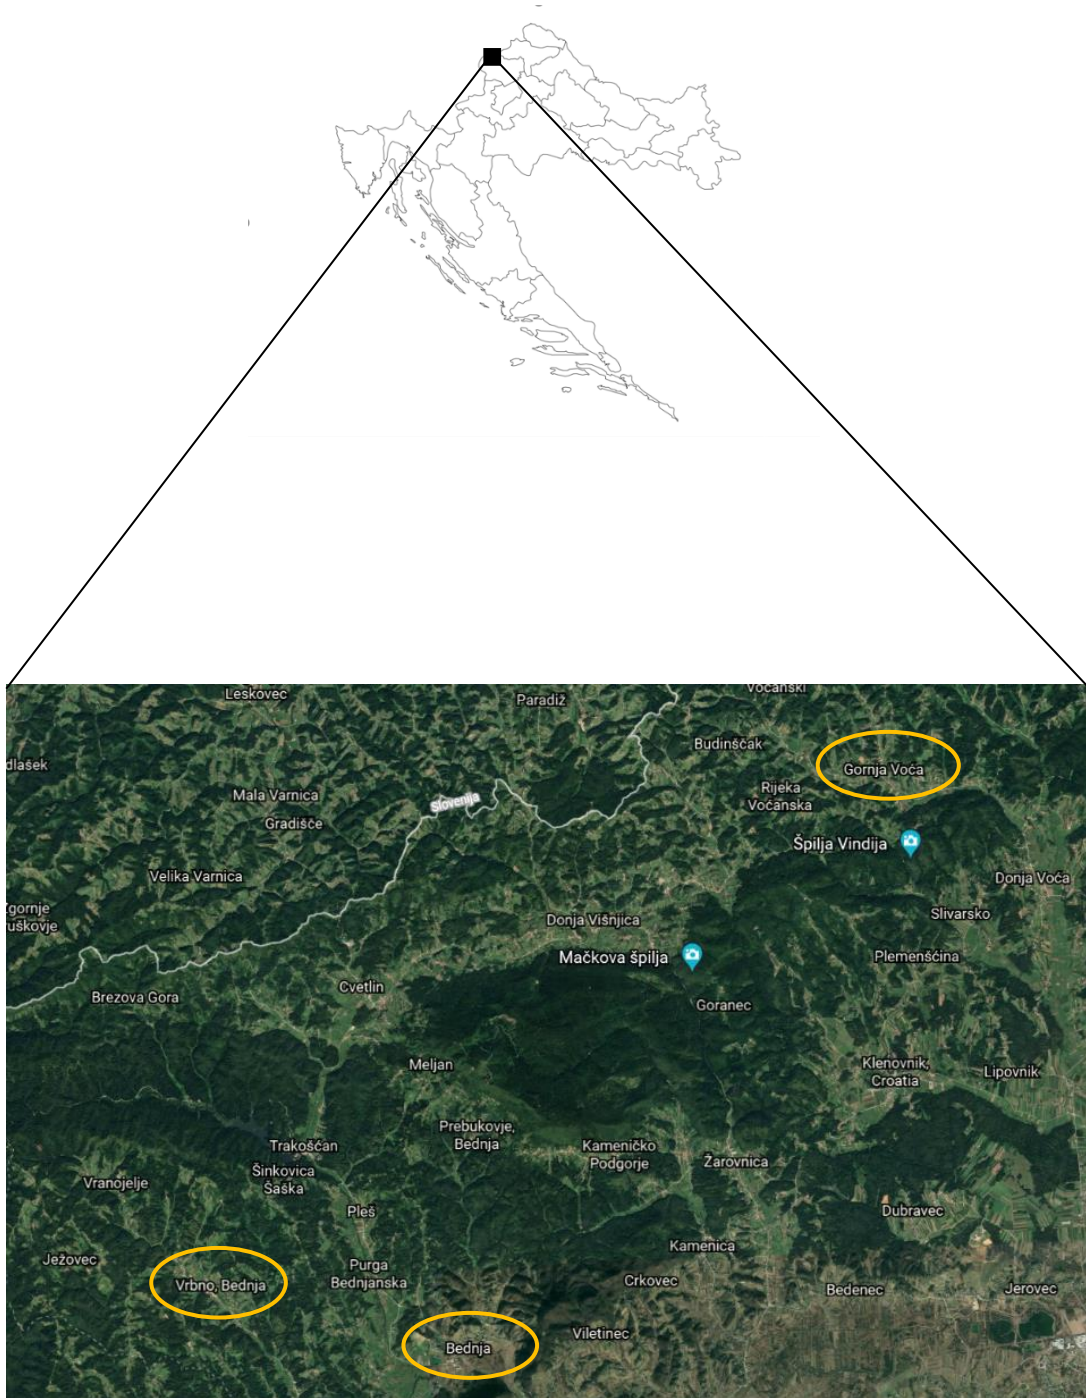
Leskovec
Paradiž
Vočanski
dlašek
Budinščak
Gornja Voća
Mala Varnica
Rijeka Voćanska
Gradišće
Slovenija
Špilja Vindija
Velika Varnica
Donja Voća
zgornje ruškovje
Donja Višnjica
Slivarsko
Mačkova špilja
Plemenšćina
Brezova Gora
Cvetlin
Goranec
Meljan
Klenovnik, Croatia
Lipovnik
Prebukovje, Bednja
Trakošćan
Kameničko Podgorje
Žarovnica
Šinkovica Šaška
Vranojelje
Pleš
Dubravec
Ježovec
Purga Bednjanska
Kamenica
Vrbno, Bednja
Crkovec
Bedenec
Jerovec
Viletinec
Bednja